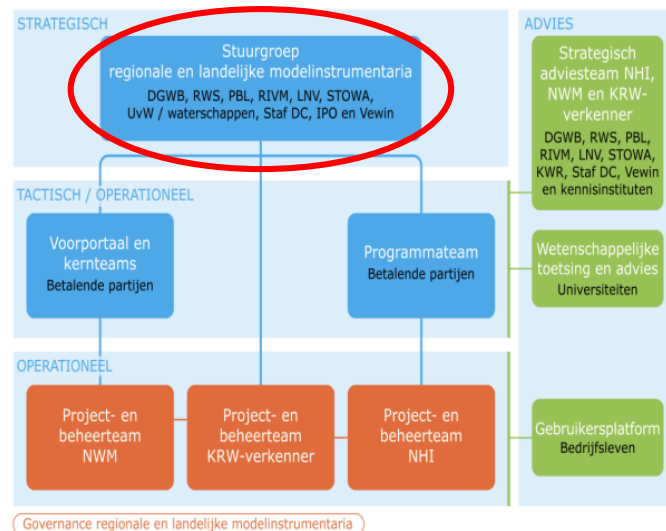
STRATEGISCH

Stuurgroep
regionale en landelijke modelinstrumentaria
DGWB, RWS, PBL, RIVM, LNV, STOWA, UvW / waterschappen, Staf DC, IPO en Vewin

ADVIES

Strategisch adviesteam NHI, NWM en KRW-verkenner
DGWB, RWS, PBL, RIVM, LNV, STOWA, KWR, Staf DC, Vewin en kennisinstituten

TACTISCH / OPERATIONEEL

Voorportaal en kernteams
Betalende partijen

Programmateam
Betalende partijen

Wetenschappelijke toetsing en advies
Universiteiten

OPERATIONEEL

Project- en beheerteam NWM

Project- en beheerteam KRW-verkenner

Project- en beheerteam NHI

Gebruikersplatform
Bedrijfsleven

Governance regionale en landelijke modelinstrumentaria